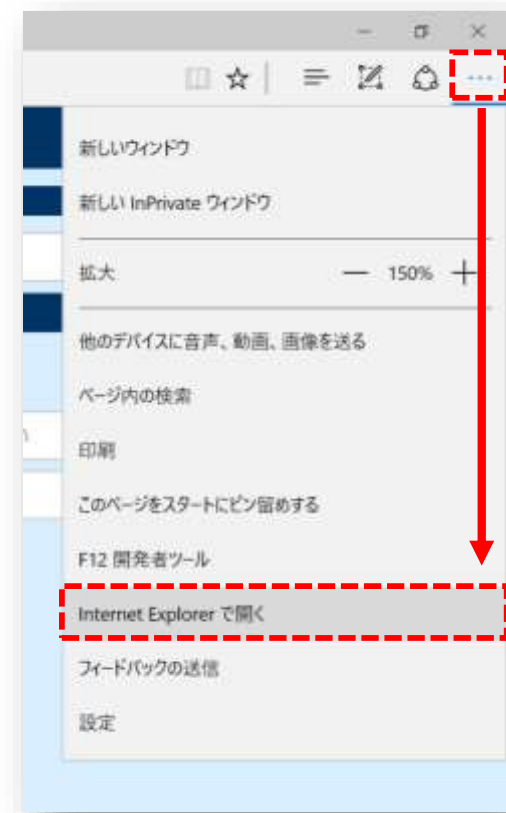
...

新しいウィンドウ

新しい InPrivate ウィンドウ

拡大 — 150% +

他のデバイスに音声、動画、画像を送る

ページ内の検索

印刷

このページをスタートにピン留めする

F12 開発者ツール

Internet Explorer で開く

フィードバックの送信

設定